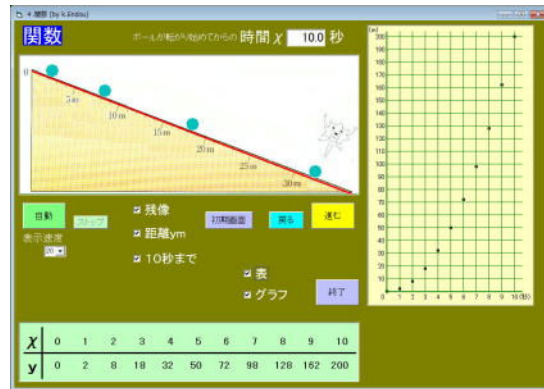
4.関数 (by k.Endou)

関数

ボールが転がり始めてからの 時間 $\chi$ 10.0 秒

0
5m
10m
15m
20m
25m
30m

自動
ストップ
表示速度
20

残像
距離ym
10秒まで

初期画面
戻る
進む

表
グラフ
終了

| $\chi$ | 0 | 1 | 2 | 3 | 4 | 5 | 6 | 7 | 8 | 9 | 10 |
|---|---|---|---|---|---|---|---|---|---|---|---|
| y | 0 | 2 | 8 | 18 | 32 | 50 | 72 | 98 | 128 | 162 | 200 |

(m)
200
190
180
170
160
150
140
130
120
110
100
90
80
70
60
50
40
30
20
10
0
0 1 2 3 4 5 6 7 8 9 10 (秒)